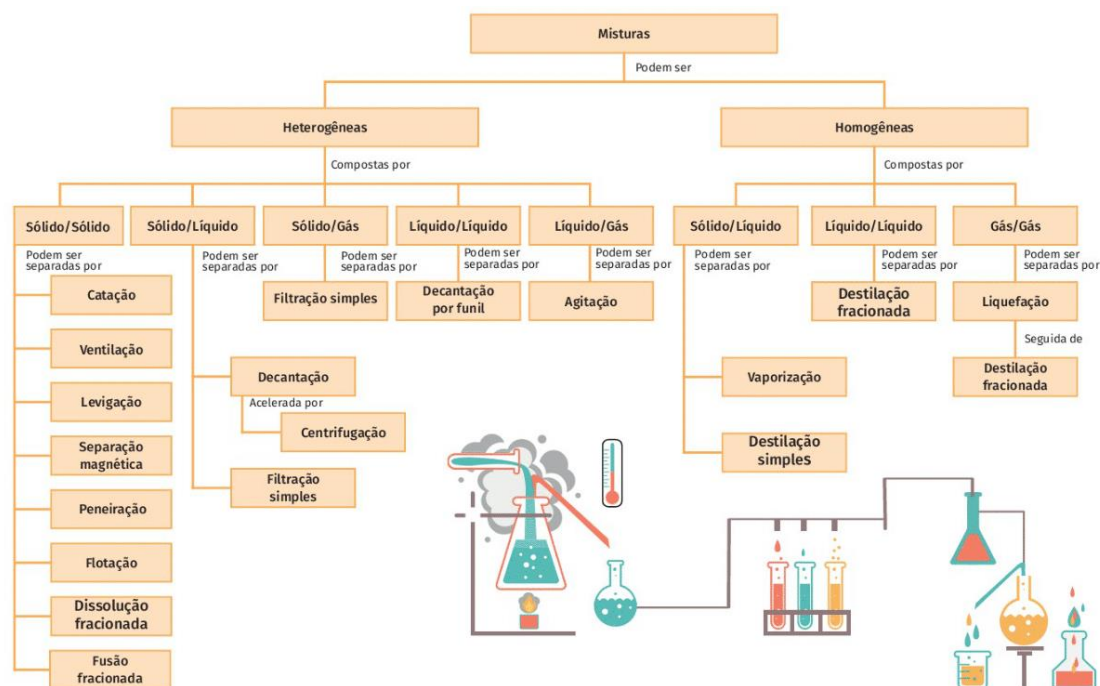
Misturas

Podem ser

Heterogêneas

Compostas por

Sólido/Sólido

Podem ser separadas por

Catação

Ventilação

Levigação

Separação magnética

Peneiração

Flotação

Dissolução fracionada

Fusão fracionada

Sólido/Líquido

Podem ser separadas por

Decantação

Acelerada por

Centrifugação

Filtração simples

Sólido/Gás

Podem ser separadas por

Filtração simples

Líquido/Líquido

Podem ser separadas por

Decantação por funil

Líquido/Gás

Podem ser separadas por

Agitação

Homogêneas

Compostas por

Sólido/Líquido

Podem ser separadas por

Vaporização

Destilação simples

Líquido/Líquido

Podem ser separadas por

Destilação fracionada

Gás/Gás

Podem ser separadas por

Liquefação

Seguida de

Destilação fracionada